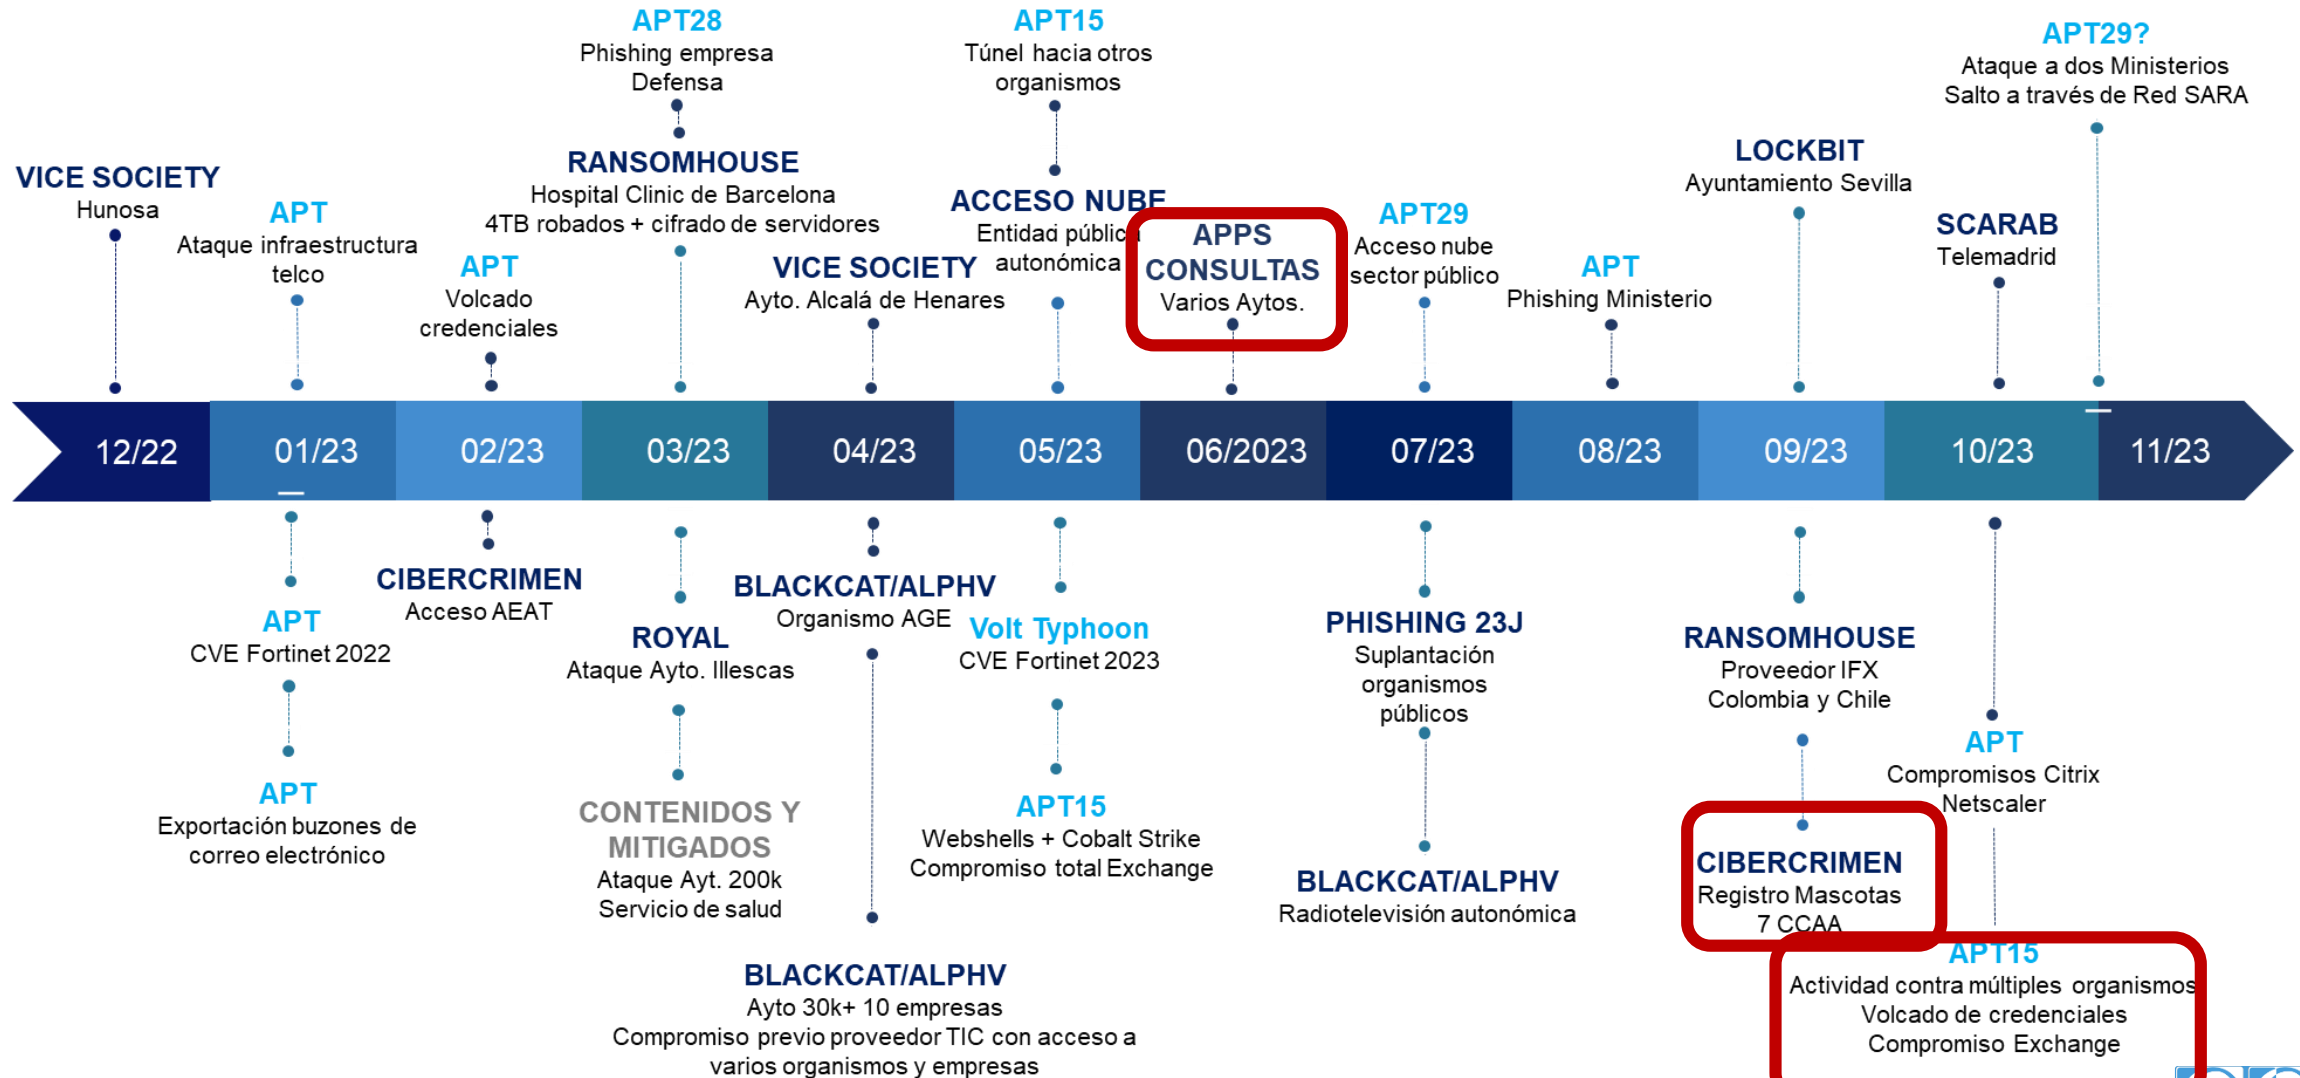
VICE SOCIETY
Hunosa

APT
Ataque infraestructura telco

APT
Volcado credenciales

APT28
Phishing empresa Defensa

RANSOMHOUSE
Hospital Clinic de Barcelona
4TB robados + cifrado de servidores

VICE SOCIETY
Ayto. Alcalá de Henares

APT15
Túnel hacia otros organismos

ACCESO NUBE
Entidad pública autonómica

APPS CONSULTAS
Varios Aytos.

APT29
Acceso nube sector público

APT
Phishing Ministerio

LOCKBIT
Ayuntamiento Sevilla

SCARAB
Telemadrid

APT29?
Ataque a dos Ministerios
Salto a través de Red SARA

12/22 | 01/23 | 02/23 | 03/23 | 04/23 | 05/23 | 06/2023 | 07/23 | 08/23 | 09/23 | 10/23 | 11/23

APT
CVE Fortinet 2022

APT
Exportación buzones de correo electrónico

CIBERCRIMEN
Acceso AEAT

ROYAL
Ataque Ayto. Illescas

CONTENIDOS Y MITIGADOS
Ataque Ayt. 200k
Servicio de salud

BLACKCAT/ALPHV
Organismo AGE

BLACKCAT/ALPHV
Ayto 30k+ 10 empresas
Compromiso previo proveedor TIC con acceso a varios organismos y empresas

Volt Typhoon
CVE Fortinet 2023

APT15
Webshells + Cobalt Strike
Compromiso total Exchange

PHISHING 23J
Suplantación organismos públicos

BLACKCAT/ALPHV
Radiotelevisión autonómica

RANSOMHOUSE
Proveedor IFX
Colombia y Chile

CIBERCRIMEN
Registro Mascotas
7 CCAA

APT
Compromisos Citrix Netscaler

APT15
Actividad contra múltiples organismos
Volcado de credenciales
Compromiso Exchange